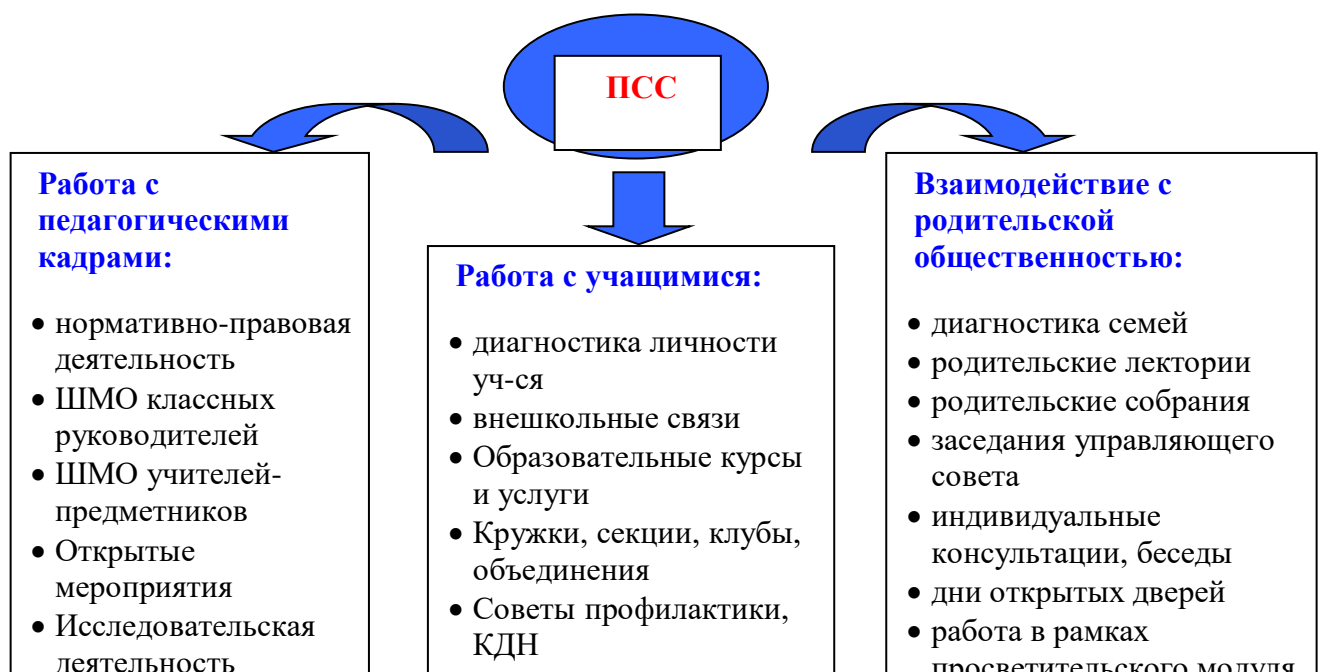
ПСС

Работа с педагогическими кадрами:

- нормативно-правовая деятельность
- ШМО классных руководителей
- ШМО учителей-предметников
- Открытые мероприятия
- Исследовательская деятельность

Работа с учащимися:

- диагностика личности уч-ся
- внешкольные связи
- Образовательные курсы и услуги
- Кружки, секции, клубы, объединения
- Советы профилактики, КДН

Взаимодействие с родительской общественностью:

- диагностика семей
- родительские лектории
- родительские собрания
- заседания управляющего совета
- индивидуальные консультации, беседы
- дни открытых дверей
- работа в рамках просветительского модуля